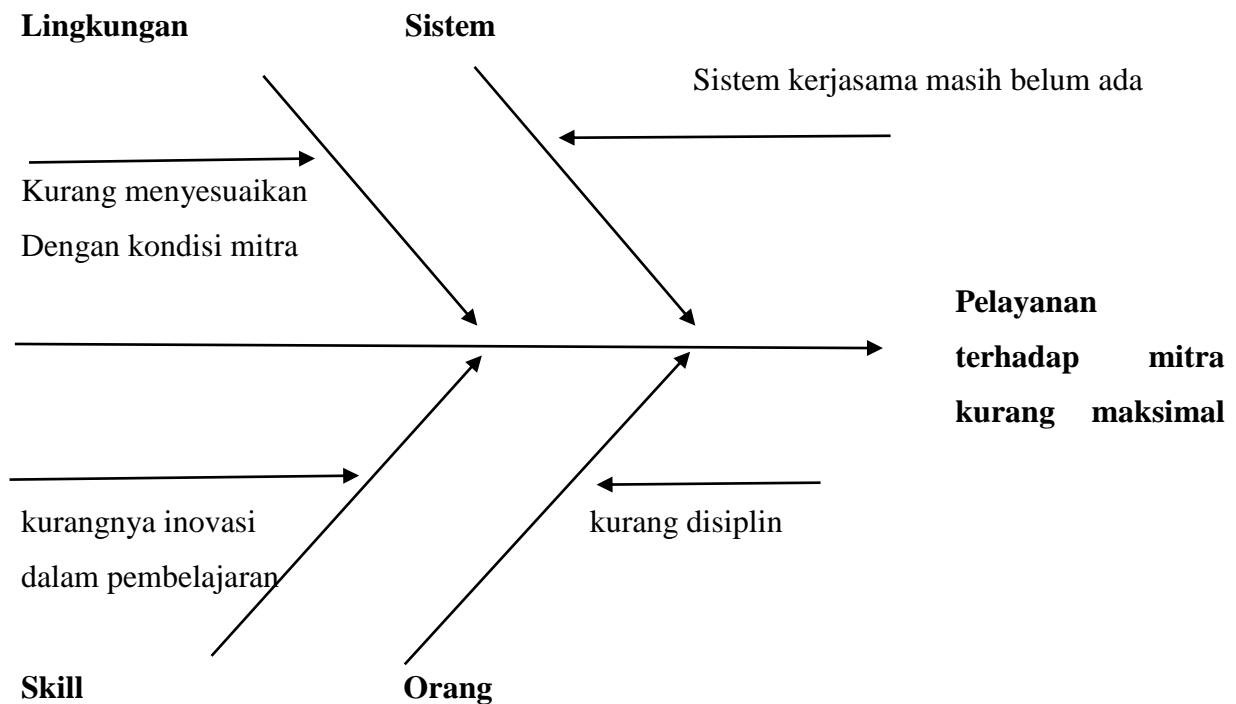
Lingkungan

Sistem

Sistem kerjasama masih belum ada

Kurang menyesuaikan
Dengan kondisi mitra

Pelayanan terhadap mitra kurang maksimal

kurangnya inovasi
dalam pembelajaran

kurang disiplin

Skill

Orang